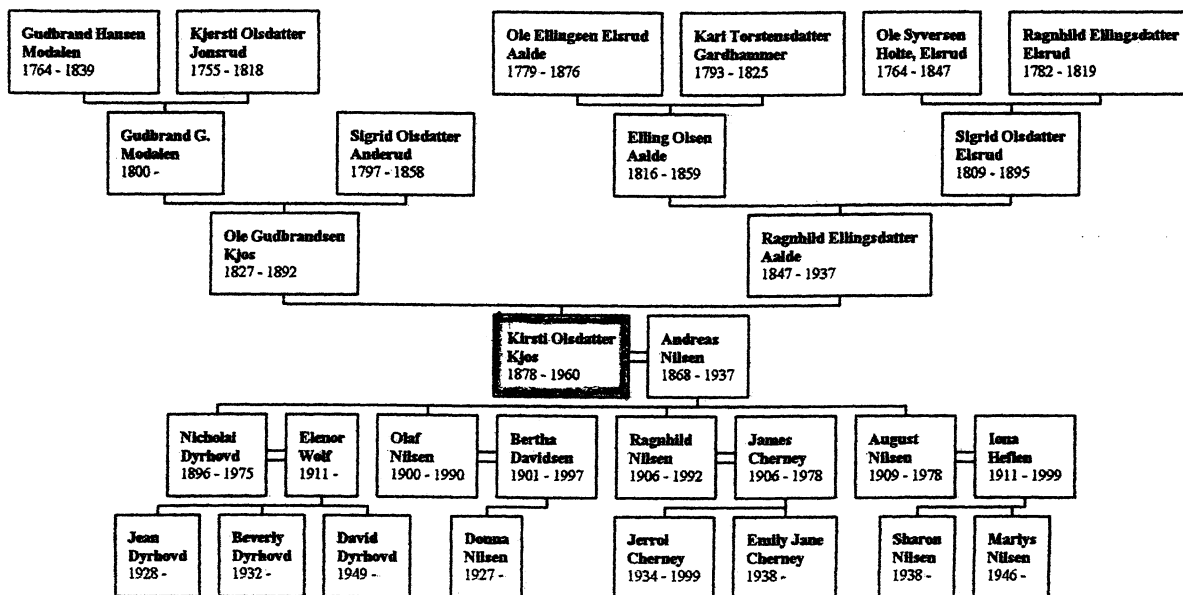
Gudbrand Hansen Modalen
1764 - 1839

Kjersti Olsdatter Jonsrud
1755 - 1818

Ole Ellingsen Elsrud Aalde
1779 - 1876

Kari Torstensdatter Gardhammer
1793 - 1825

Ole Syversen Holte, Elsrud
1764 - 1847

Ragnhild Ellingsdatter Elsrud
1782 - 1819

Gudbrand G. Modalen
1800 -

Sigrid Olsdatter Anderud
1797 - 1858

Elling Olsen Aalde
1816 - 1859

Sigrid Olsdatter Elsrud
1809 - 1895

Ole Gudbrandsen Kjos
1827 - 1892

Ragnhild Ellingsdatter Aalde
1847 - 1937

Kirsti Olsdatter Kjos
1878 - 1960

Andreas Nilsen
1868 - 1937

Nicholai Dyrhovd
1896 - 1975

Elenor Wolf
1911 -

Olaf Nilsen
1900 - 1990

Bertha Davidsen
1901 - 1997

Ragnhild Nilsen
1906 - 1992

James Cherney
1906 - 1978

August Nilsen
1909 - 1978

Iona Heflen
1911 - 1999

Jean Dyrhovd
1928 -

Beverly Dyrhovd
1932 -

David Dyrhovd
1949 -

Donna Nilsen
1927 -

Jerrol Cherney
1934 - 1999

Emily Jane Cherney
1938 -

Sharon Nilsen
1938 -

Marlys Nilsen
1946 -